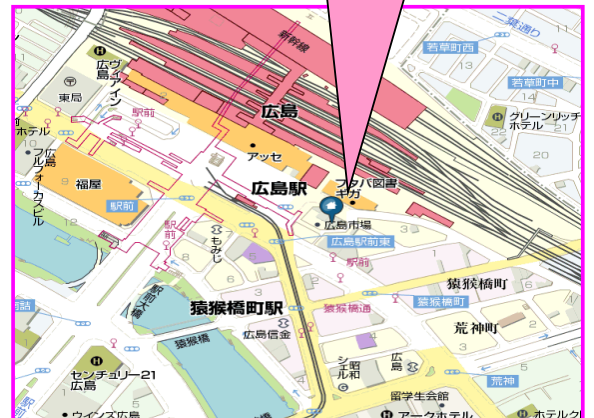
新幹線
二葉通り
若草町西
若草町中
ヴィアイン広島
東局
駅前
広島
グリーンリッチホテル
ホテル
アッセ
広島フルフォーラスビル
福屋
広島駅
フタバ図書ギガ
駅前
広島市場
広島駅前東
駅前
もみじ
猿猴橋町
猿猴橋町駅
猿猴橋通
猿猴橋町
荒神町
広島信金
広島
シェ昭和
留学生会館
センチュリー21広島
荒神
ウインズ広島
アークホテル